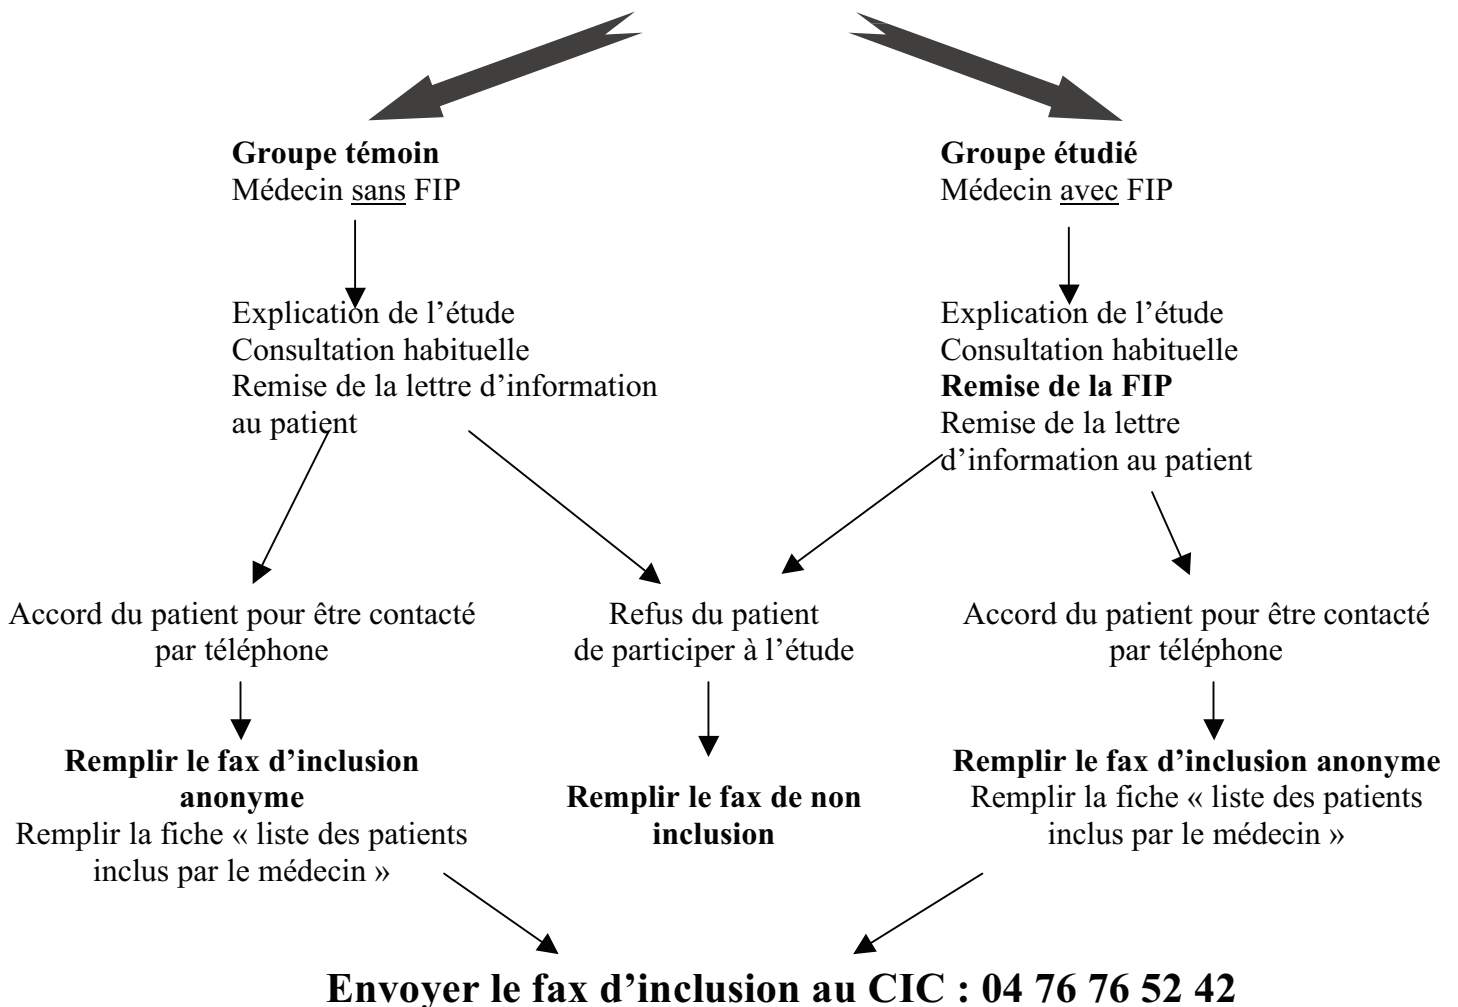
Groupe témoin
Médecin sans FIP

Explication de l'étude
Consultation habituelle
Remise de la lettre d'information au patient

Groupe étudié
Médecin avec FIP

Explication de l'étude
Consultation habituelle
Remise de la FIP
Remise de la lettre d'information au patient

Accord du patient pour être contacté par téléphone

Remplir le fax d'inclusion anonyme
Remplir la fiche « liste des patients inclus par le médecin »

Refus du patient de participer à l'étude

Remplir le fax de non inclusion

Accord du patient pour être contacté par téléphone

Remplir le fax d'inclusion anonyme
Remplir la fiche « liste des patients inclus par le médecin »

Envoyer le fax d'inclusion au CIC : 04 76 76 52 42